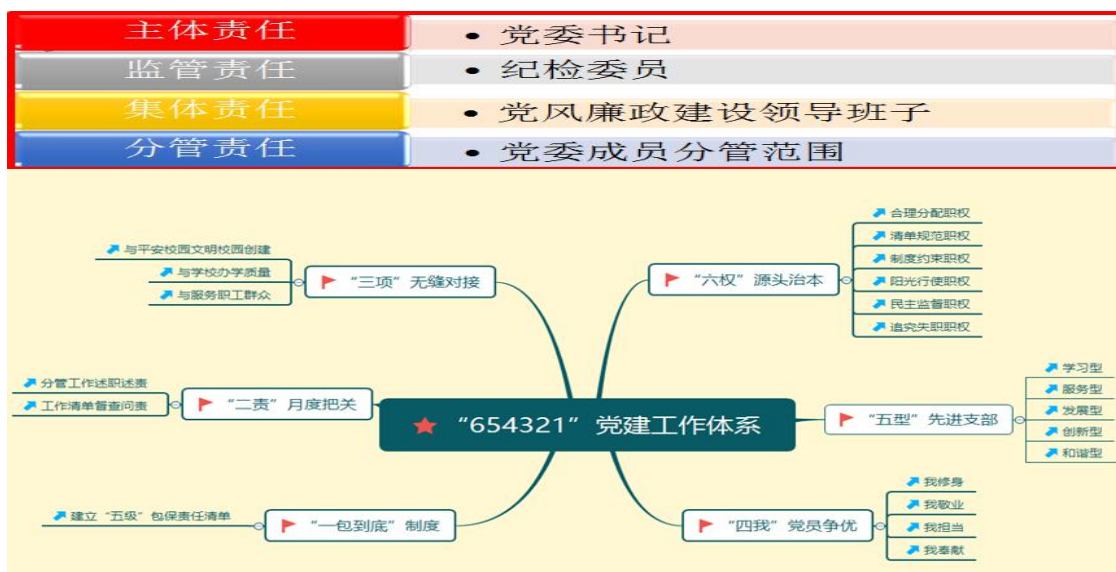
| 主体责任 | • 党委书记 |
|---|---|
| 监管责任 | • 纪检委员 |
| 集体责任 | • 党风廉政建设领导班子 |
| 分管责任 | • 党委成员分管范围 |

“654321”党建工作体系

“三项”无缝对接
与平安校园文明校园创建
与学校办学质量
与服务职工群众

“六权”源头治本
合理分配职权
清单规范职权
制度约束职权
阳光行使职权
民主监督职权
追究失职职权

“二责”月度把关
分管工作述职述责
工作清单督查问责

“五型”先进支部
学习型
服务型
发展型
创新型
和谐型

“一包到底”制度
建立“五级”包保责任清单

“四我”党员争优
我修身
我敬业
我担当
我奉献